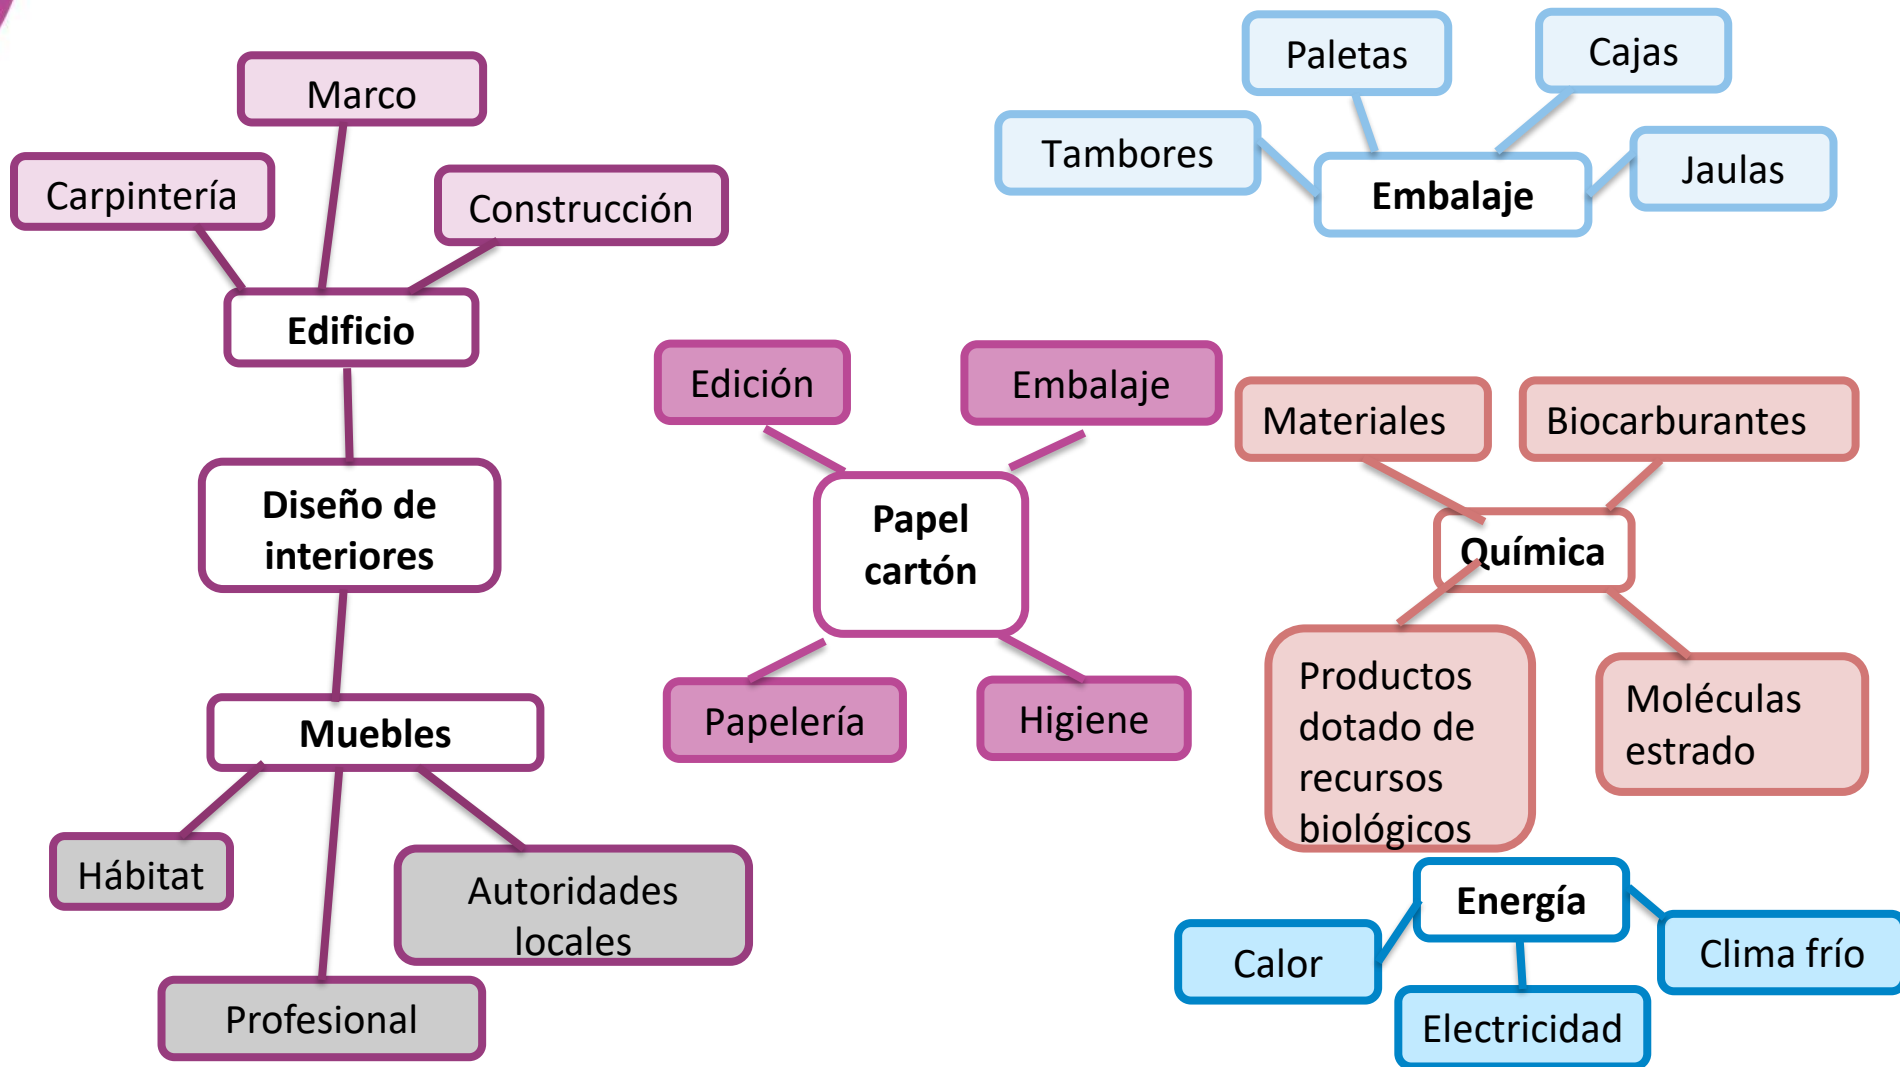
Marco

Carpintería

Construcción

Edificio

Diseño de interiores

Muebles

Hábitat

Autoridades locales

Profesional

Paletas

Cajas

Tambores

Embalaje

Jaulas

Edición

Embalaje

Papel cartón

Papelería

Higiene

Materiales

Biocarburantes

Química

Productos dotado de recursos biológicos

Moléculas estrado

Energía

Calor

Clima frío

Electricidad